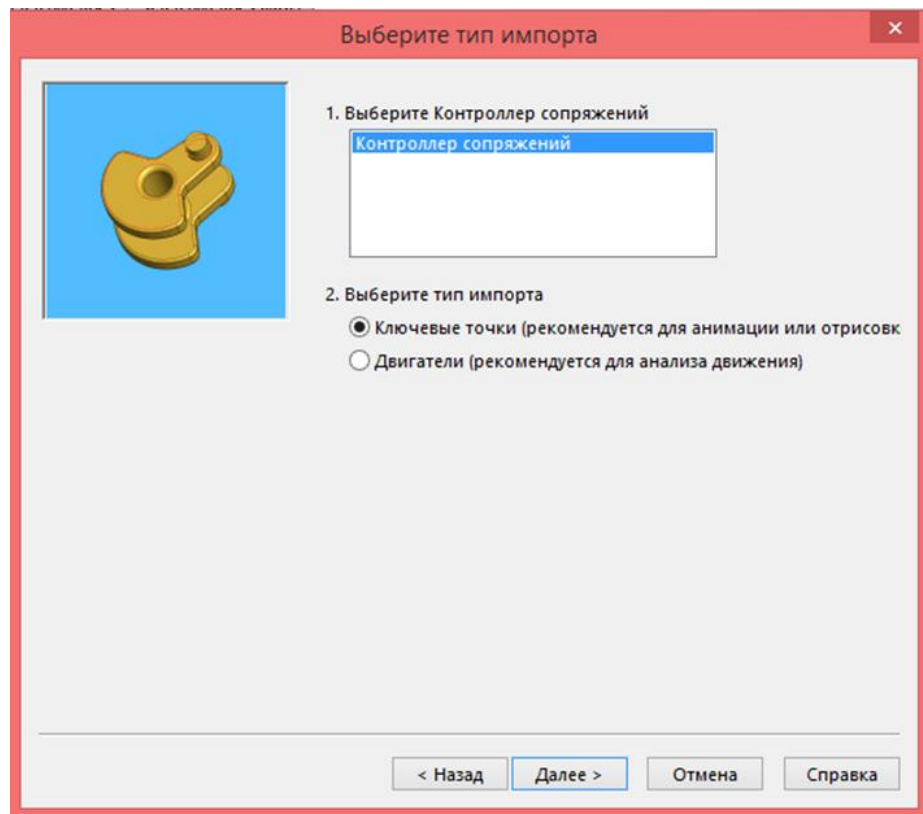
Выберите тип импорта

1. Выберите Контроллер сопряжений

Контроллер сопряжений

2. Выберите тип импорта

Ключевые точки (рекомендуется для анимации или отрисовк

Двигатели (рекомендуется для анализа движения)

< Назад

Далее >

Отмена

Справка